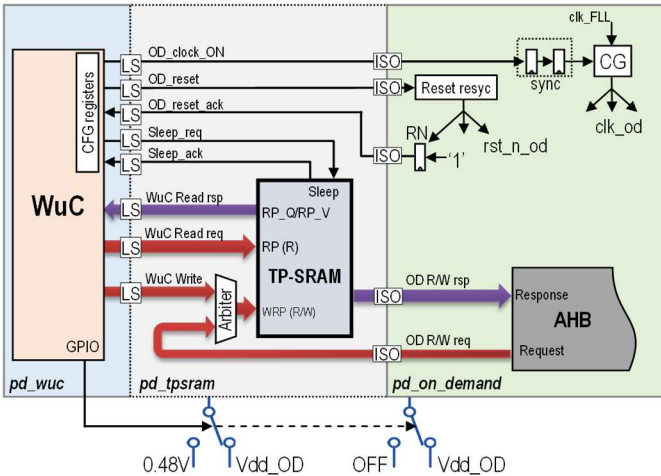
WuC

CFG registers

GPIO

pd_wuc

LS
OD_clock_ON
LS
OD_reset
LS
OD_reset_ack
LS
Sleep_req
LS
Sleep_ack
LS
WuC Read rsp
LS
WuC Read req
LS
WuC Write

Sleep
RP_Q/RP_V
RP (R)
TP-SRAM
Arbiter
WRP (R/W)

pd_tpsram

ISO
ISO
ISO
ISO
ISO

sync
clk_FLL
CG
clk_od
Reset resyc
RN
'1'
rst_n_od

OD R/W rsp
Response
AHB
OD R/W req
Request

pd_on_demand

0.48V
Vdd_OD
OFF
Vdd_OD